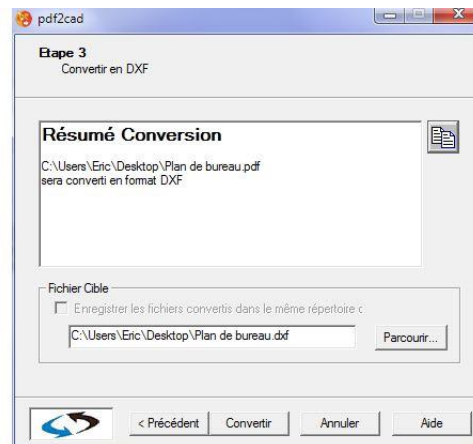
pdf2cad

Etape 3
Convertir en DXF

Résumé Conversion

C:\Users\Eric\Desktop\Plan de bureau.pdf
sera converti en format DXF

Fichier Cible

Enregistrer les fichiers convertis dans le même répertoire c

C:\Users\Eric\Desktop\Plan de bureau.dxf

Parcourir...

< Précédent

Convertir

Annuler

Aide